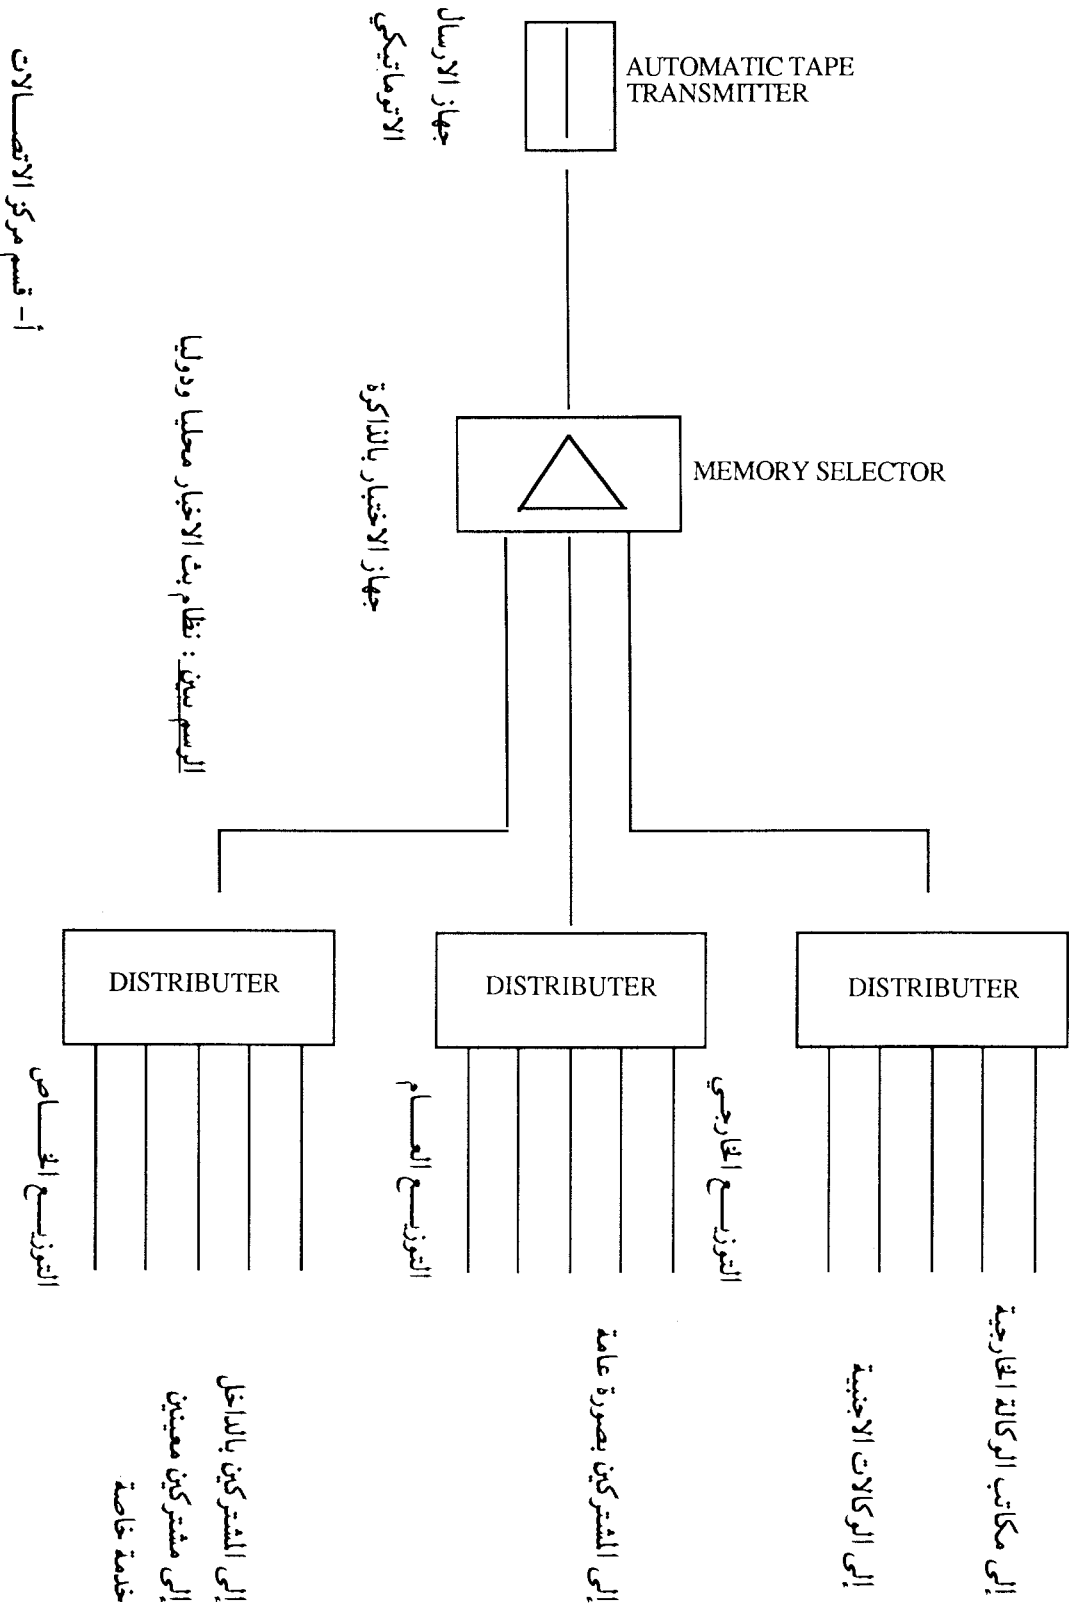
أ- قسم مركز الاتصالات

جهاز الارسال الاتوماتيكي

AUTOMATIC TAPE TRANSMITTER

الرسم يبين : نظام بث الاخبار محليا ودوليا

جهاز الاختيار بالذاكرة

MEMORY SELECTOR

DISTRIBUTER

DISTRIBUTER

DISTRIBUTER

التوزيع الخاص

التوزيع العام

التوزيع الخارجي

إلى المشتركين بالداخل
إلى مشتركين معينين
خدمة خاصة

إلى المشتركين بصورة عامة

إلى الوكالات الاجنبية

إلى مكاتب الوكالة الخارجية